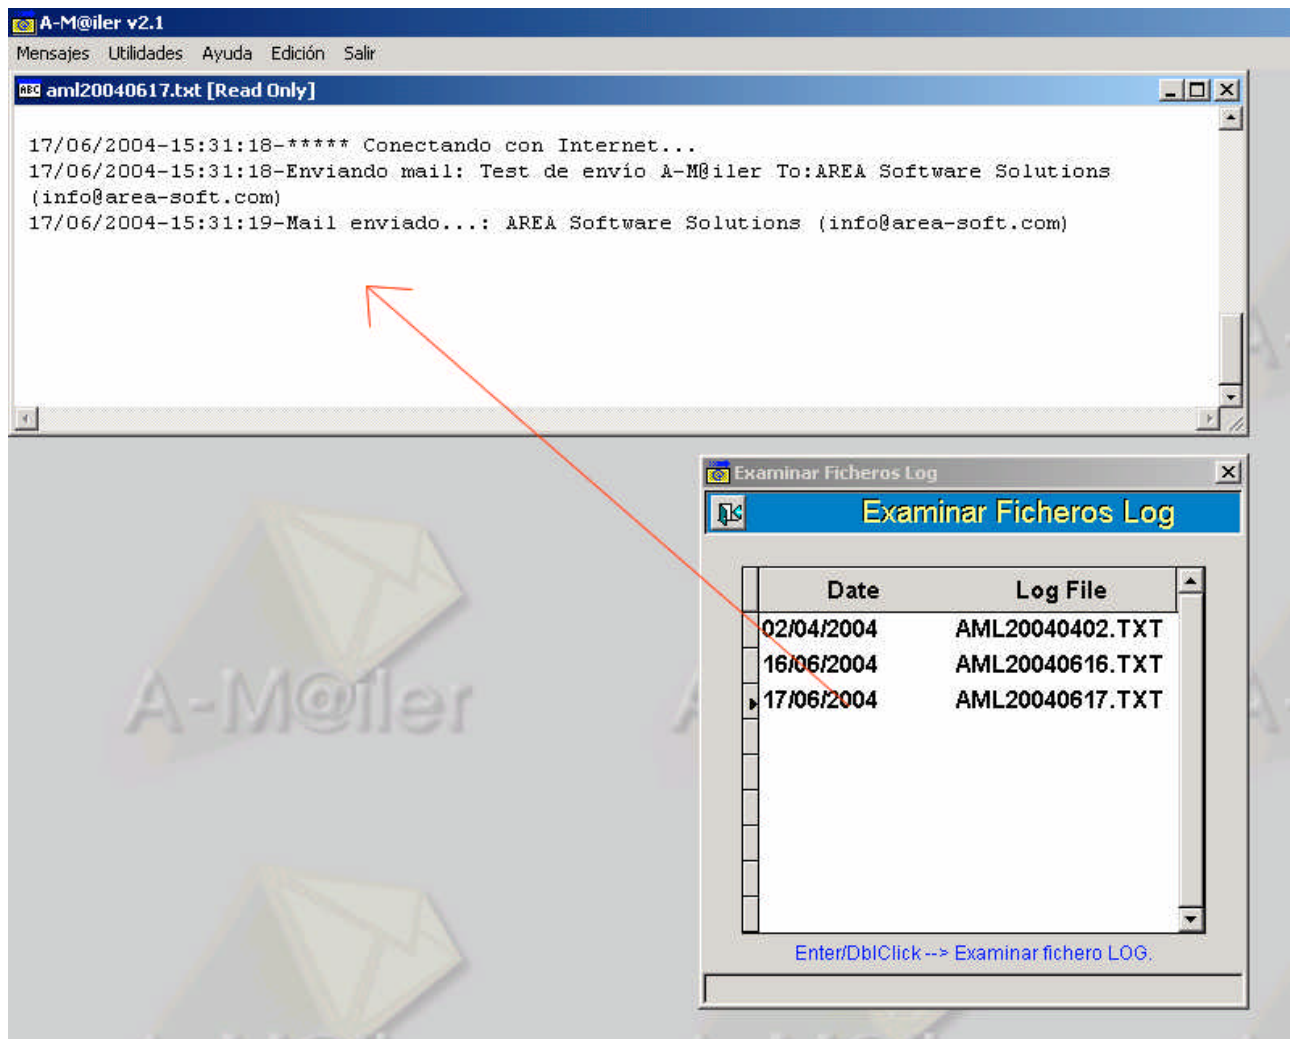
A-M@iler v2.1

Mensajes Utilidades Ayuda Edición Salir

aml20040617.txt [Read Only]

17/06/2004-15:31:18-***** Conectando con Internet...
17/06/2004-15:31:18-Enviando mail: Test de envío A-M@iler To:AREA Software Solutions (info@area-soft.com)
17/06/2004-15:31:19-Mail enviado...: AREA Software Solutions (info@area-soft.com)

A-M@iler

Examinar Ficheros Log

Examinar Ficheros Log

| Date | Log File |
|---|---|
| 02/04/2004 | AML20040402.TXT |
| 16/06/2004 | AML20040616.TXT |
| 17/06/2004 | AML20040617.TXT |

Enter/DblClick --> Examinar fichero LOG.